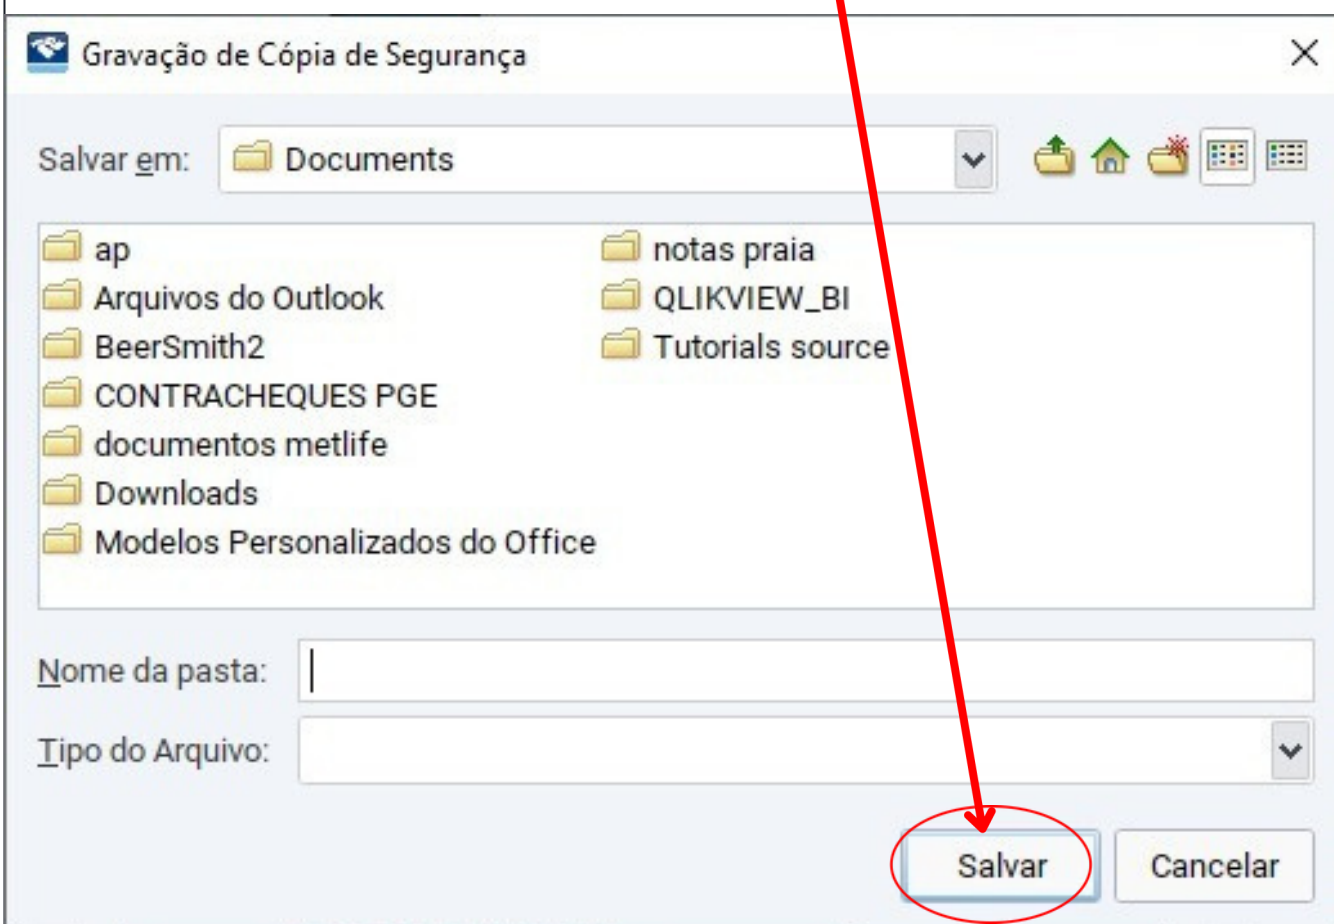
Gravação de Cópia de Segurança

Salvar em: Documents

ap
Arquivos do Outlook
BeerSmith2
CONTRACHEQUES PGE
documentos metlife
Downloads
Modelos Personalizados do Office

notas praia
QLIKVIEW_BI
Tutorials source

Nome da pasta:

Tipo do Arquivo:

Salvar
Cancelar